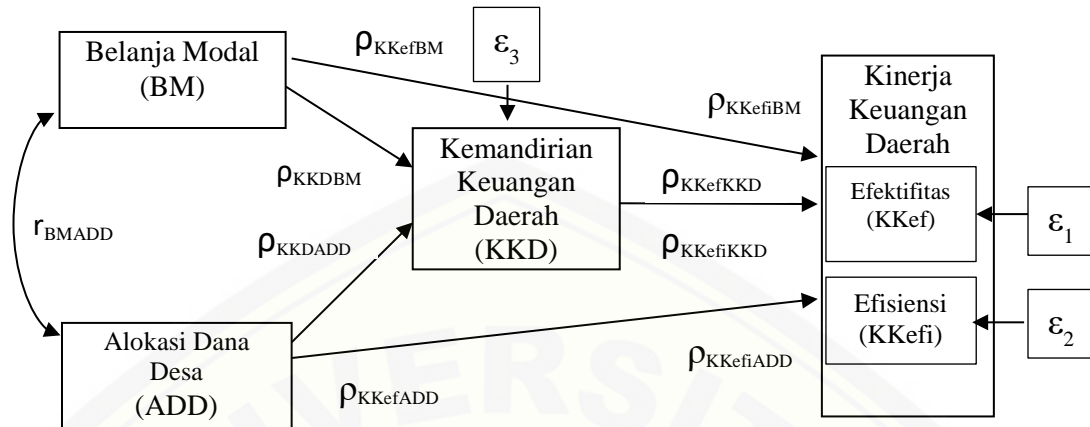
Belanja Modal (BM)

$\rho_{KKefBM}$

$\varepsilon_3$

$\rho_{KKefiBM}$

Kinerja Keuangan Daerah

$\rho_{KKDBM}$

Kemandirian Keuangan Daerah (KKD)

$\rho_{KKefKKD}$

Efektifitas (KKef)

$\varepsilon_1$

$r_{BMADD}$

$\rho_{KKDADD}$

$\rho_{KKefiKKD}$

Efisiensi (KKefi)

$\varepsilon_2$

Alokasi Dana Desa (ADD)

$\rho_{KKefiADD}$

$\rho_{KKefADD}$